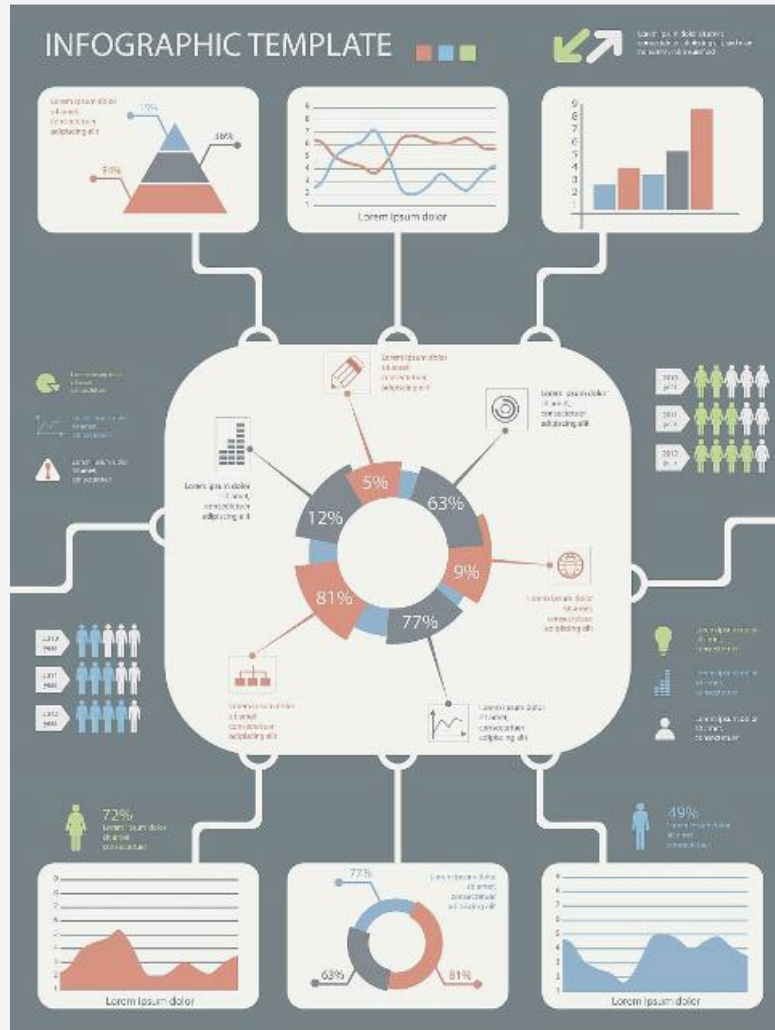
INFOGRAPHIC TEMPLATE

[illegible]

Lorem ipsum dolor sit amet, consectetuer adipiscing elit

19%

38%

54%

9
8
7
6
5
4
3
2
1

Lorem ipsum dolor

9
8
7
6
5
4
3
2
1

Lorem ipsum dolor sit amet, consectetuer adipiscing elit

Lorem ipsum dolor sit amet, consectetuer adipiscing elit

Lorem ipsum dolor sit amet, consectetuer adipiscing elit

5%

63%

12%

9%

81%

77%

Lorem ipsum dolor sit amet, consectetuer adipiscing elit

Lorem ipsum dolor sit amet, consectetuer adipiscing elit

Lorem ipsum dolor sit amet, consectetuer adipiscing elit

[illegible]

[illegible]

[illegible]

2012 year

2011 year

2010 year

2012 year

2011 year

2010 year

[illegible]

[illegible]

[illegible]

72%
Lorem ipsum dolor sit amet, consectetuer

49%
Lorem ipsum dolor sit amet, consectetuer

9
8
7
6
5
4
3
2
1

Lorem ipsum dolor

77%

Lorem ipsum dolor sit amet, consectetuer adipiscing elit

63%

81%

9
8
7
6
5
4
3
2
1

Lorem ipsum dolor